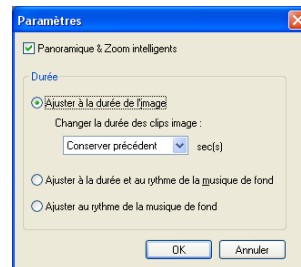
Paramètres

Panoramique & Zoom intelligents

Durée

Ajuster à la durée de l'image

Changer la durée des clips image :

Conserver précédent

sec(s)

Ajuster à la durée et au rythme de la musique de fond

Ajuster au rythme de la musique de fond

OK

Annuler